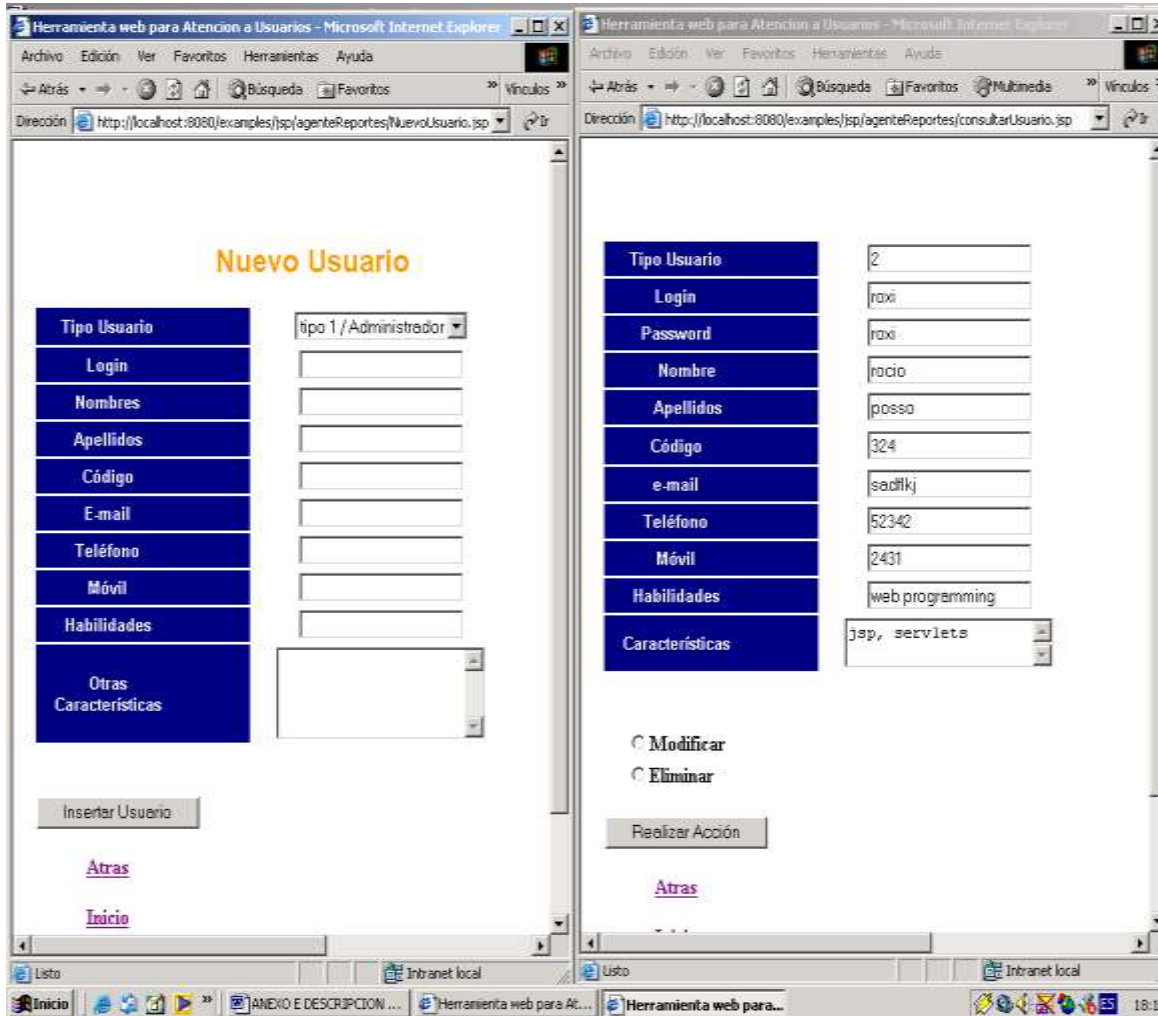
Herramienta web para Atencion a Usuarios - Microsoft Internet Explorer

Archivo Edición Ver Favoritos Herramientas Ayuda

Atrás Búsqueda Favoritos » Vínculos »

Dirección http://localhost:8080/examples/jsp/agenteReportes/NuevoUsuario.jsp Ir

Nuevo Usuario

| | |
|---|---|
| Tipo Usuario | tipo 1 / Administrador |
| Login | |
| Nombres | |
| Apellidos | |
| Código | |
| E-mail | |
| Teléfono | |
| Móvil | |
| Habilidades | |
| Otras Características | |

Insertar Usuario

Atras

Inicio

Listo Intranet local

Herramienta web para Atencion a Usuarios - Microsoft Internet Explorer

Archivo Edición Ver Favoritos Herramientas Ayuda

Atrás Búsqueda Favoritos Multimedia » Vínculos

Dirección http://localhost:8080/examples/jsp/agenteReportes/consultarUsuario.jsp Ir

| | |
|---|---|
| Tipo Usuario | 2 |
| Login | roxi |
| Password | roxi |
| Nombre | rocio |
| Apellidos | posso |
| Código | 324 |
| e-mail | sadflkj |
| Teléfono | 52342 |
| Móvil | 2431 |
| Habilidades | web programming |
| Características | jsp, servlets |

Modificar

Eliminar

Realizar Acción

Atras

Listo Intranet local

Inicio » ANEXO E DESCRIPCION ... Herramienta web para At... Herramienta web para... 18:1